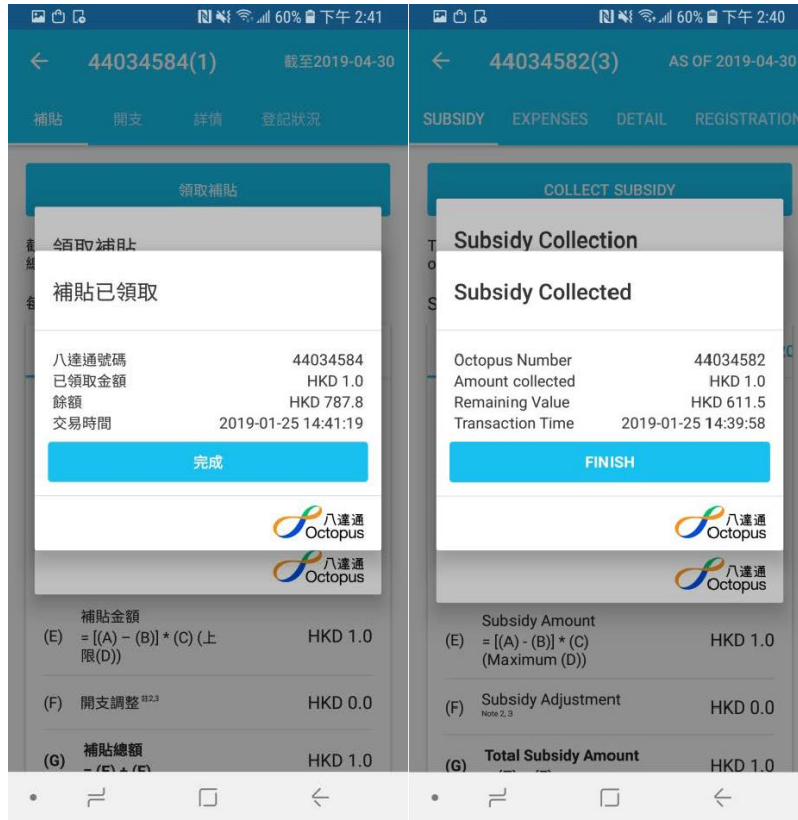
60% 下午 2:41

← 44034584(1) 截至2019-04-30

補貼 開支 詳情 登記狀況

領取補貼

領取補貼

補貼已領取

八達通號碼 44034584
已領取金額 HKD 1.0
餘額 HKD 787.8
交易時間 2019-01-25 14:41:19

完成

八達通 Octopus

八達通 Octopus

(E) 補貼金額 = [(A) − (B)] * (C) (上限(D)) HKD 1.0

(F) 開支調整 註2,3 HKD 0.0

(G) 補貼總額 = (E) + (F) HKD 1.0

60% 下午 2:40

← 44034582(3) AS OF 2019-04-30

SUBSIDY EXPENSES DETAIL REGISTRATION

COLLECT SUBSIDY

Subsidy Collection

Subsidy Collected

Octopus Number 44034582
Amount collected HKD 1.0
Remaining Value HKD 611.5
Transaction Time 2019-01-25 14:39:58

FINISH

八達通 Octopus

八達通 Octopus

(E) Subsidy Amount = [(A) - (B)] * (C) (Maximum (D)) HKD 1.0

(F) Subsidy Adjustment Note 2, 3 HKD 0.0

(G) Total Subsidy Amount = (E) + (F) HKD 1.0